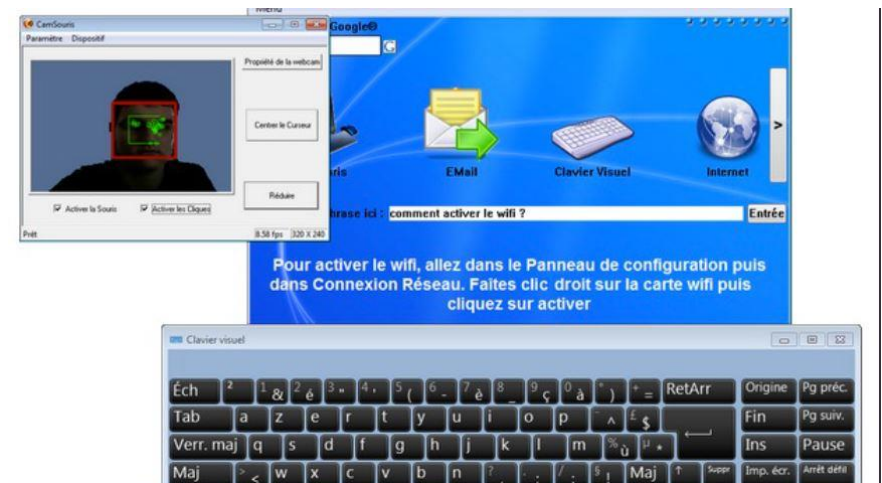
CamSouris
Paramètre Dispositif
Propriété de la webcam
Center le Curseur
Réduire
Activer la Souris
Activer les Cliques
Prêt
8.58 fps 320 X 240

Menu
Google®
G
ris
EMail
Clavier Visuel
Internet
>
hrase ici : comment activer le wifi ?
Entrée

Pour activer le wifi, allez dans le Panneau de configuration puis dans Connexion Réseau. Faites clic droit sur la carte wifi puis cliquez sur activer

Clavier visuel
Éch ² 1 & 2 é 3 " 4 ' 5 ( 6 - 7 è 8 _ 9 ç 0 à ° ) + = RetArr Origine Pg préc.
Tab a z e r t y u i o p ¨ ^ £ $ Fin Pg suiv.
Verr. maj q s d f g h j k l m % ù µ * Ins Pause
Maj > < w x c v b n ? , . ; / : § ! Maj ↑ Suppr Imp. écr. Arrêt défil